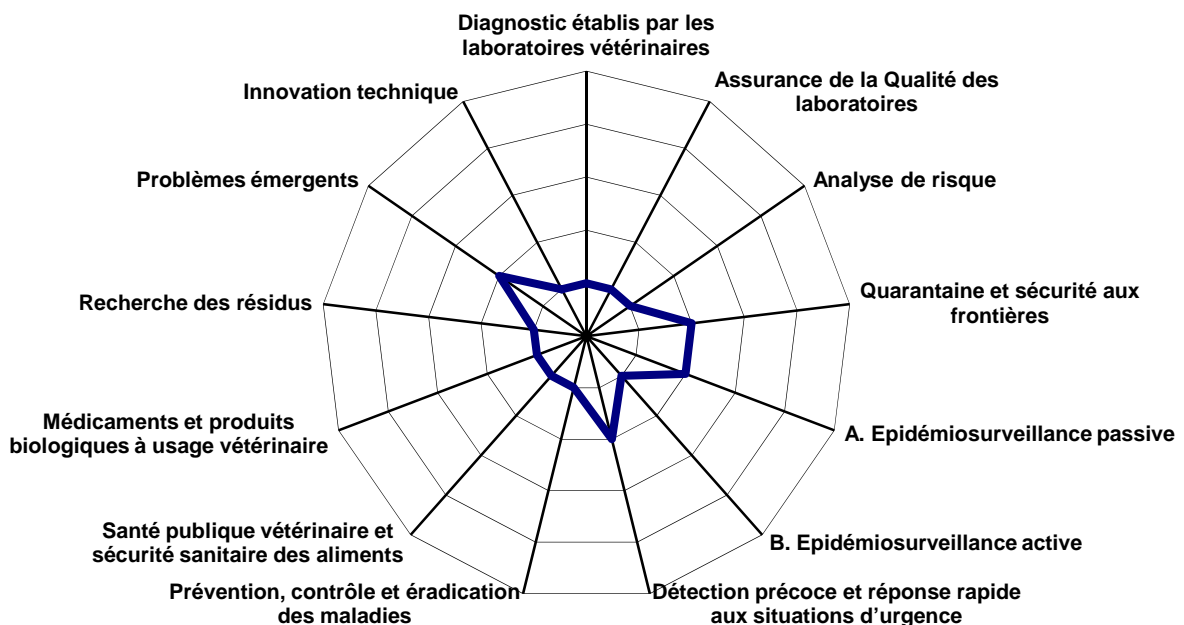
Diagnostic établis par les laboratoires vétérinaires

Assurance de la Qualité des laboratoires

Analyse de risque

Quarantaine et sécurité aux frontières

A. Epidémiosurveillance passive

B. Epidémiosurveillance active

Détection précoce et réponse rapide aux situations d'urgence

Prévention, contrôle et éradication des maladies

Santé publique vétérinaire et sécurité sanitaire des aliments

Médicaments et produits biologiques à usage vétérinaire

Recherche des résidus

Problèmes émergents

Innovation technique